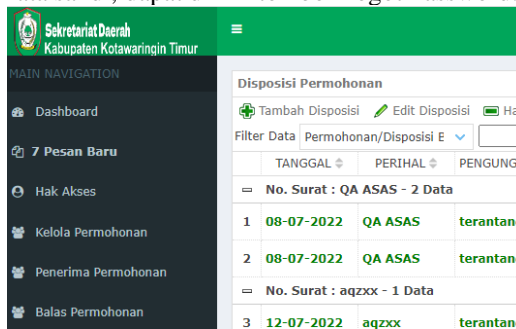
Sekretariat Daerah
Kabupaten Kotawaringin Timur
≡
MAIN NAVIGATION
Dashboard
7 Pesan Baru
Hak Akses
Kelola Permohonan
Penerima Permohonan
Balas Permohonan

Disposisi Permohonan
Tambah Disposisi
Edit Disposisi
Ha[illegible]
Filter Data Permohonan/Disposisi E

| | TANGGAL | PERIHAL | PENGUNG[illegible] |
|---|---|---|---|
| ⊟ | No. Surat : QA ASAS - 2 Data | | |
| 1 | 08-07-2022 | QA ASAS | terantan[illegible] |
| 2 | 08-07-2022 | QA ASAS | terantan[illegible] |
| ⊟ | No. Surat : aqzxx - 1 Data | | |
| 3 | 12-07-2022 | aqzxx | terantan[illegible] |